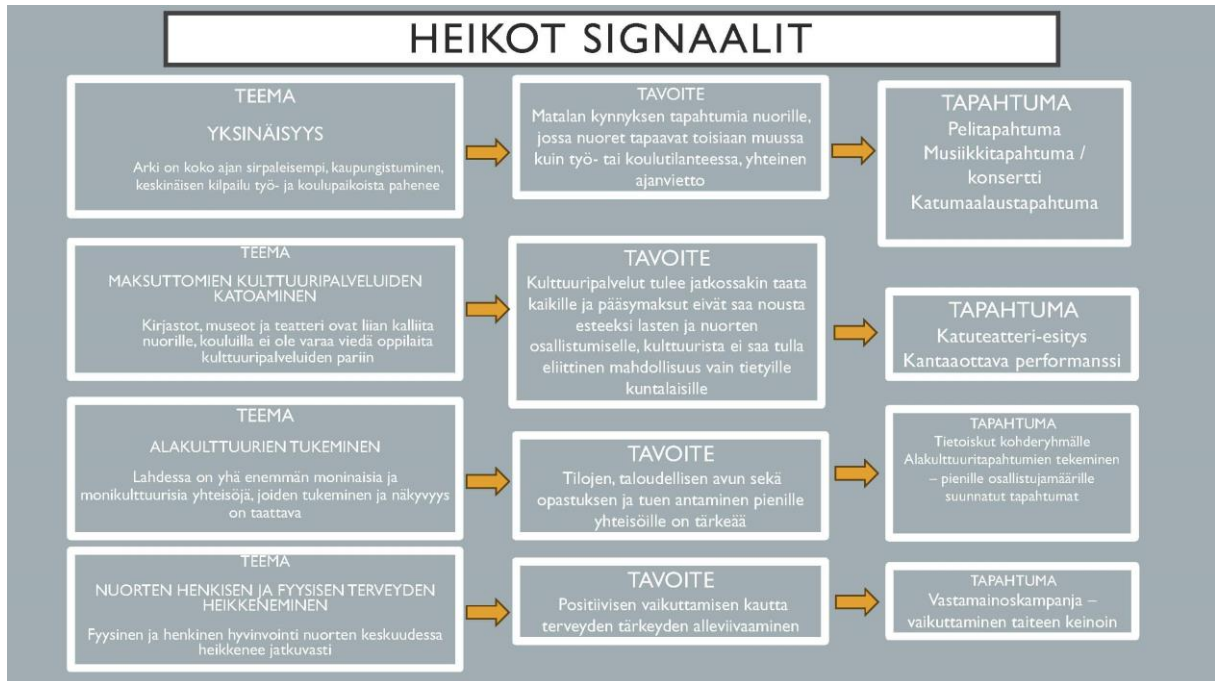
HEIKOT SIGNAALIT

TEEMA

YKSINÄISYYS

Arki on koko ajan sirpaleisempi, kaupungistuminen, keskinäisen kilpailu työ- ja koulupaikoista pahenee

TAVOITE

Matalan kynnyksen tapahtumia nuorille, jossa nuoret tapaavat toisiaan muussa kuin työ- tai koulutilanteessa, yhteinen ajanvietto

TAPAHTUMA

Pelitapahtuma

Musiikkitapahtuma / konsertti

Katumaalaustapahtuma

TEEMA

MAKSUTTOMIEN KULTTUURIPALVELUIDEN KATOAMINEN

Kirjastot, museot ja teatteri ovat liian kalliita nuorille, kouluilla ei ole varaa viedä oppilaita kulttuuripalveluiden pariin

TAVOITE

Kulttuuripalvelut tulee jatkossakin taata kaikille ja pääsymaksut eivät saa nousta esteeksi lasten ja nuorten osallistumiselle, kulttuurista ei saa tulla eliittinen mahdollisuus vain tietyille kuntalaisille

TAPAHTUMA

Katuteatteri-esitys

Kantaaottava performanssi

TEEMA

ALAKULTTUURIEN TUKEMINEN

Lahdessa on yhä enemmän moninaisia ja monikulttuurisia yhteisöjä, joiden tukeminen ja näkyvyys on taattava

TAVOITE

Tilojen, taloudellisen avun sekä opastuksen ja tuen antaminen pienille yhteisöille on tärkeää

TAPAHTUMA

Tietoiskut kohderyhmälle

Alakulttuuritapahtumien tekeminen – pienille osallistujamäärille suunnatut tapahtumat

TEEMA

NUORTEN HENKISEN JA FYYSISEN TERVEYDEN HEIKKENEMINEN

Fyysinen ja henkinen hyvinvointi nuorten keskuudessa heikkenee jatkuvasti

TAVOITE

Positiivisen vaikuttamisen kautta terveyden tärkeyden alleviivaaminen

TAPAHTUMA

Vastamainoskampanja – vaikuttaminen taiteen keinoin